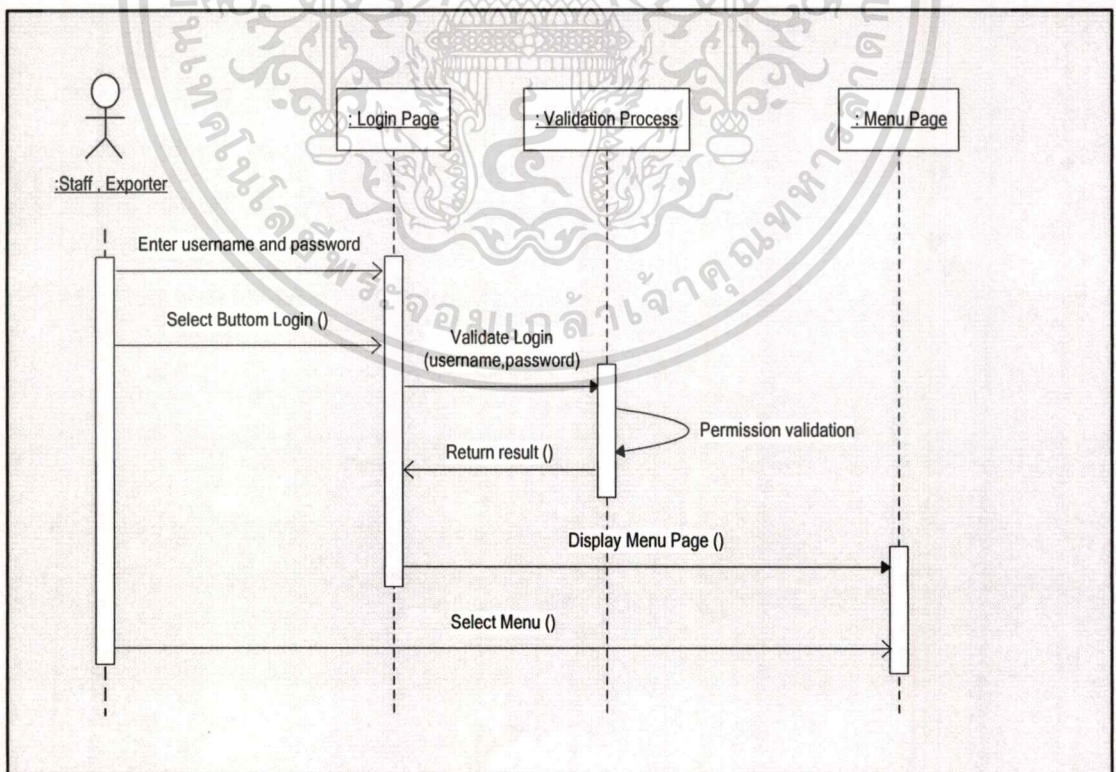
:Staff , Exporter

: Login Page

: Validation Process

: Menu Page

Enter username and password

Select Buttom Login ()

Validate Login (username,password)

Permission validation

Return result ()

Display Menu Page ()

Select Menu ()

มหาวิทยาลัยเทคโนโลยีพระจอมเกล้าเจ้าคุณทหารลาดกระบัง